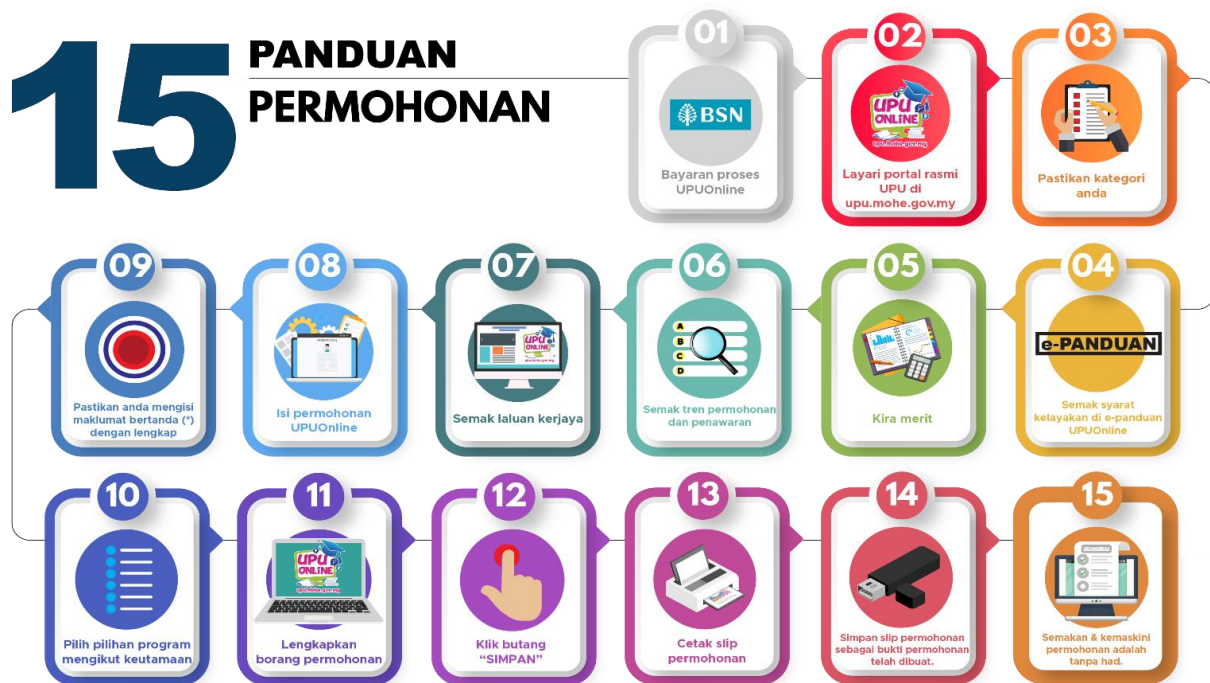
15 PANDUAN PERMOHONAN

01
BSN
Bayaran proses UPUOnline

02
UPU ONLINE
upu.mohe.gov.my
Layari portal rasmi UPU di upu.mohe.gov.my

03
Pastikan kategori anda

04
e-PANDUAN
Semak syarat kelayakan di e-panduan UPUOnline

05
Kira merit

06
A
B
C
D
Semak tren permohonan dan penawaran

07
UPU ONLINE
Semak laluan kerjaya

08
Isi permohonan UPUOnline

09
Pastikan anda mengisi maklumat bertanda (*) dengan lengkap

10
Pilih pilihan program mengikut keutamaan

11
UPU ONLINE
upu.mohe.gov.my
Lengkapkan borang permohonan

12
Klik butang "SIMPAN"

13
Cetak slip permohonan

14
Simpan slip permohonan sebagai bukti permohonan telah dibuat.

15
Semakan & kemaskini permohonan adalah tanpa had.